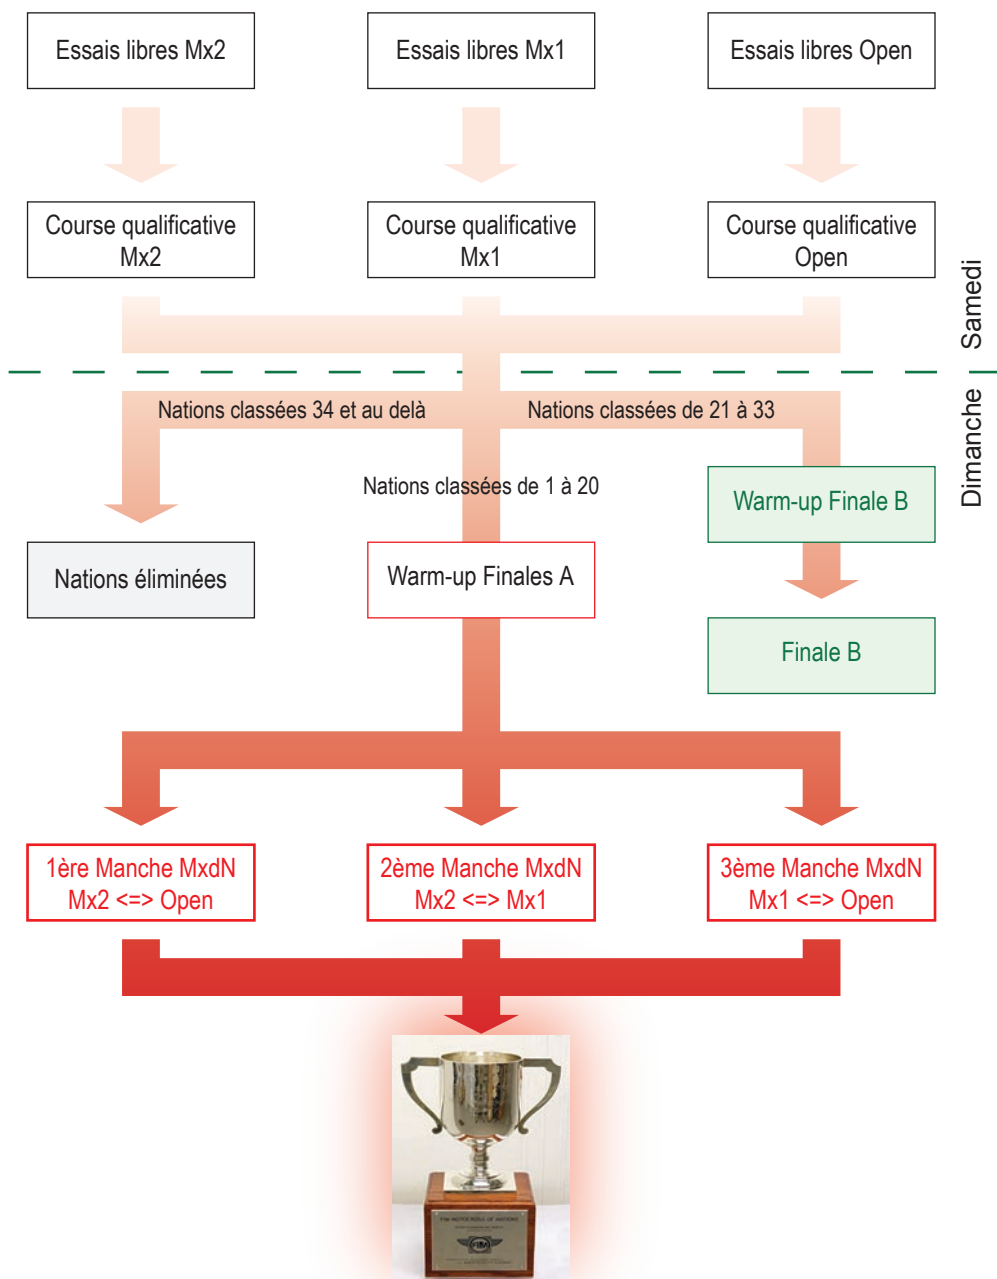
Essais libres Mx2

Essais libres Mx1

Essais libres Open

Course qualificative Mx2

Course qualificative Mx1

Course qualificative Open

Samedi

Dimanche

Nations classées 34 et au delà

Nations classées de 21 à 33

Nations classées de 1 à 20

Warm-up Finale B

Nations éliminées

Warm-up Finales A

Finale B

1ère Manche MxdN Mx2 <=> Open

2ème Manche MxdN Mx2 <=> Mx1

3ème Manche MxdN Mx1 <=> Open

FIM MOTOCROSS OF NATIONS

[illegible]

FIM